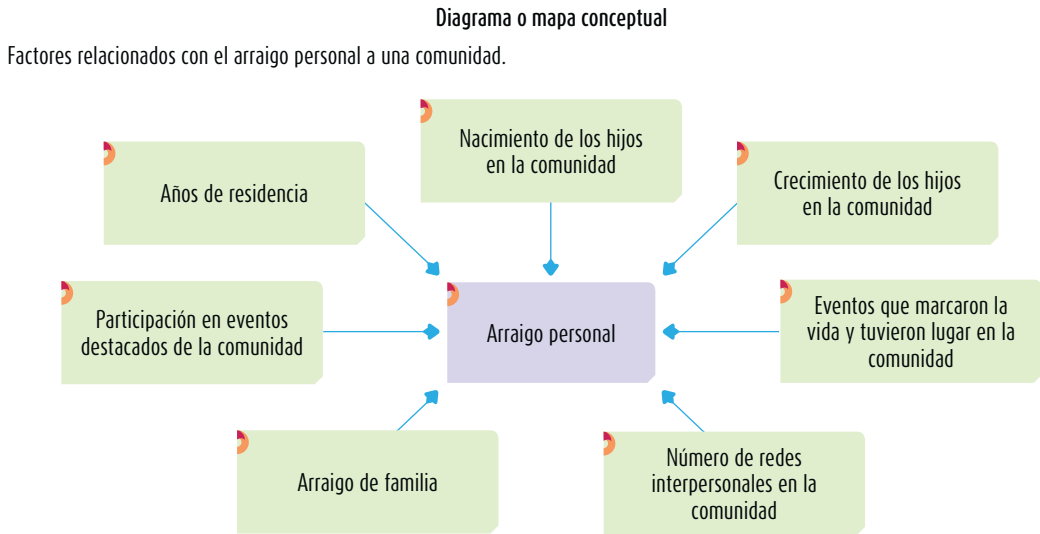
Diagrama o mapa conceptual

Factores relacionados con el arraigo personal a una comunidad.

Años de residencia

Nacimiento de los hijos en la comunidad

Crecimiento de los hijos en la comunidad

Participación en eventos destacados de la comunidad

Arraigo personal

Eventos que marcaron la vida y tuvieron lugar en la comunidad

Arraigo de familia

Número de redes interpersonales en la comunidad